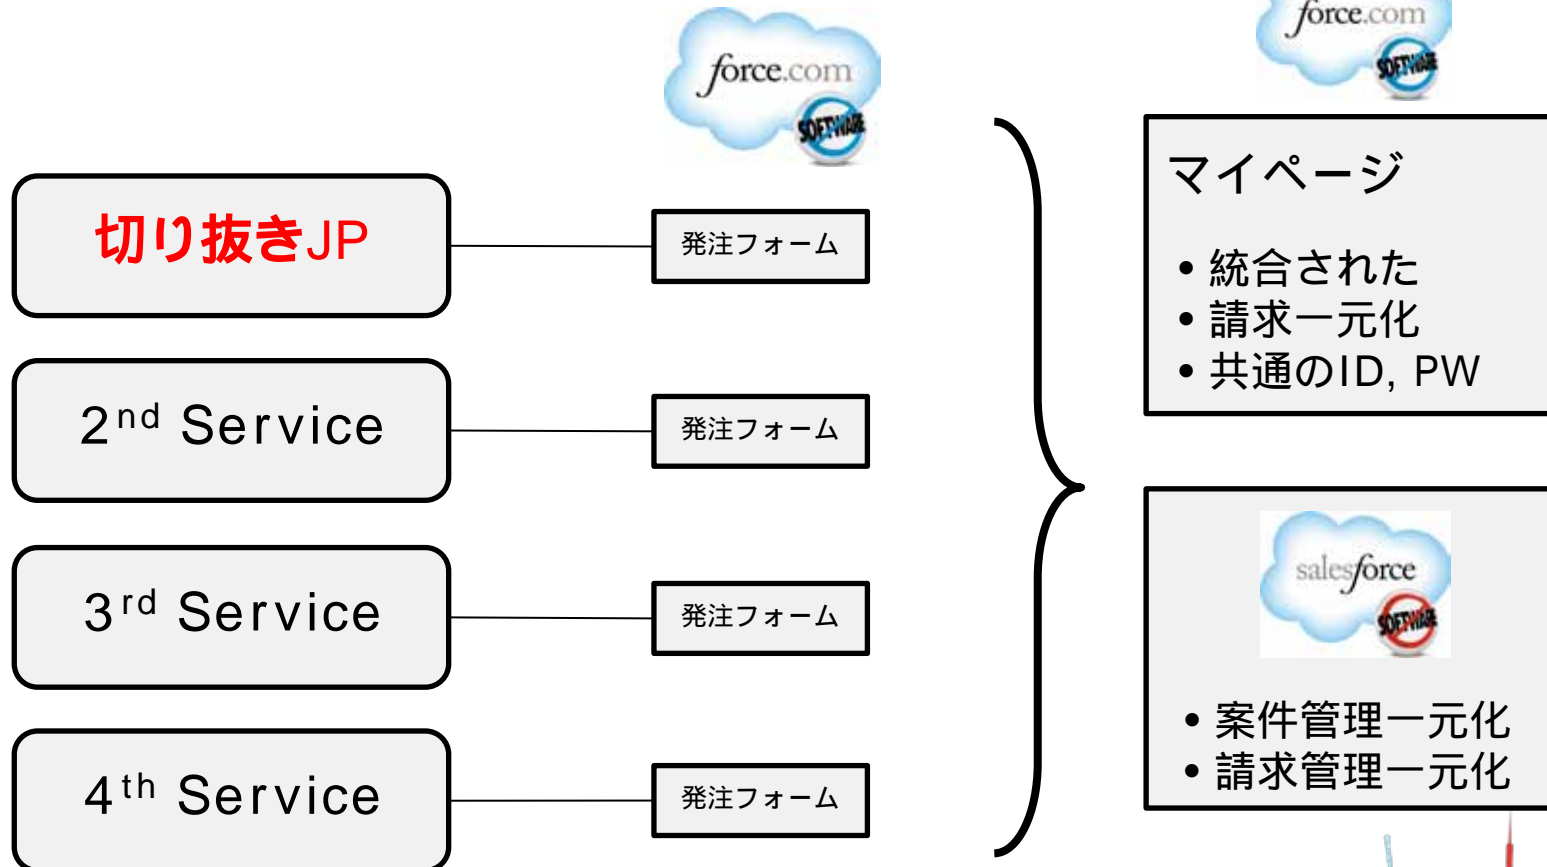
force.com
SOFTWARE

切り抜きJP

発注フォーム

2$^{nd}$ Service

発注フォーム

3$^{rd}$ Service

発注フォーム

4$^{th}$ Service

発注フォーム

force.com
SOFTWARE

マイページ

• 統合された
• 請求一元化
• 共通のID, PW

salesforce
SOFTWARE

• 案件管理一元化
• 請求管理一元化